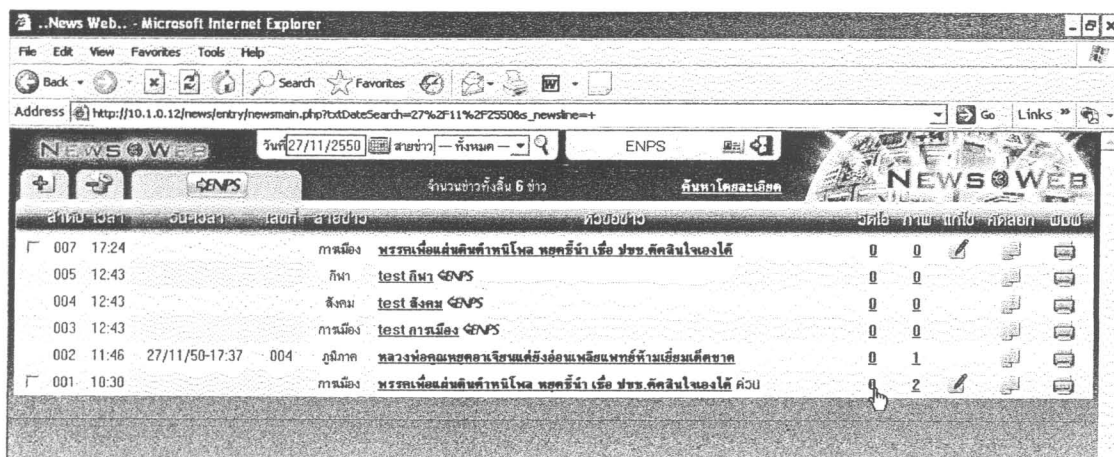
..News Web.. - Microsoft Internet Explorer

File Edit View Favorites Tools Help

Back Search Favorites

Address http://10.1.0.12/news/entry/newsmain.php?txtDateSearch=27%2F11%2F2550&s_newsline=+

Go Links

NEWS WEB

วันที่ 27/11/2550 สายข่าว — ทั้งหมด —

ENPS

ENPS

จำนวนข่าวทั้งสิ้น 6 ข่าว

ค้นหาโดยละเอียด

NEWS WEB

| ลำดับ เวลา | วัน-เวลา | เลขที่ | สายข่าว | หัวข้อข่าว | วีดีโอ | ภาพ | แก้ไข | คัดลอก | พิมพ์ |
|---|---|---|---|---|---|---|---|---|---|
| 007 17:24 | | | การเมือง | พรรคเพื่อแผ่นดินค้ำหนีโพล หยุดรี้นำ เชื่อ ปชช.คิดสินใจเองได้ | 0 | 0 | | | |
| 005 12:43 | | | กีฬา | test กีฬา ENPS | 0 | 0 | | | |
| 004 12:43 | | | สังคม | test สังคม ENPS | 0 | 0 | | | |
| 003 12:43 | | | การเมือง | test การเมือง ENPS | 0 | 0 | | | |
| 002 11:46 | 27/11/50-17:37 | 004 | ภูมิภาค | หลวงพ่อคูณหยุดอาจิเยนแต่ยังอ่อนเพลียแพทย์ห้ามเยี่ยมเด็ดขาด | 0 | 1 | | | |
| 001 10:30 | | | การเมือง | พรรคเพื่อแผ่นดินค้ำหนีโพล หยุดรี้นำ เชื่อ ปชช.คิดสินใจเองได้ คัวน | 0 | 2 | | | |